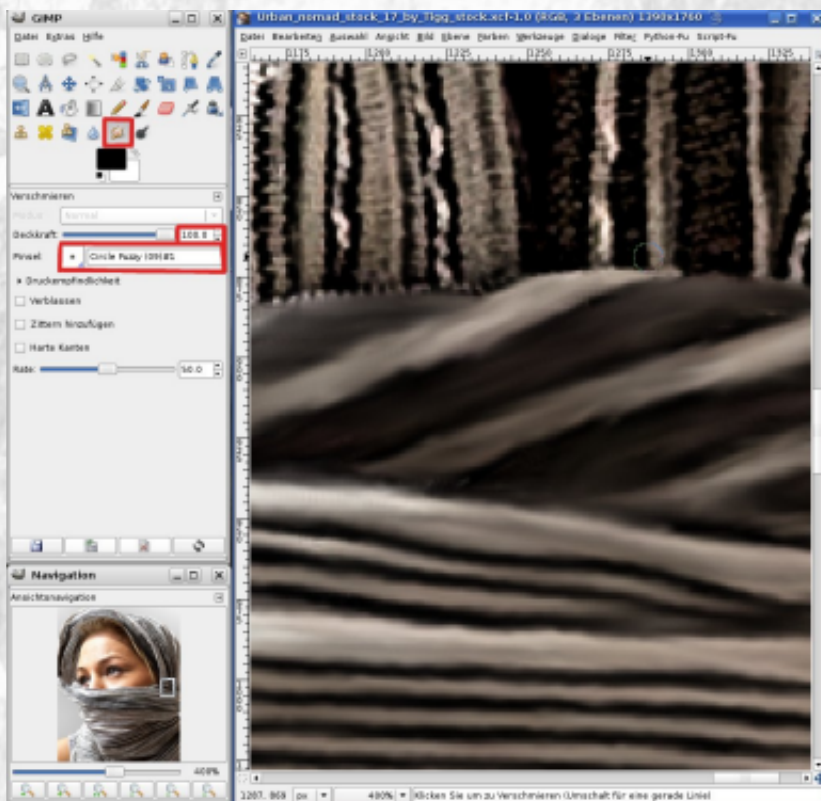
GIMP

Datei Extras Hilfe

Verschmieren

Modus: Normal

Deckkraft: 100.0

Pinsel: Circle Fuzzy (09) #1

Druckempfindlichkeit

Verblassen

Zittern hinzufügen

Harte Kanten

Rate: 50.0

Navigation

Ansichtsnavigation

400%

Urban_nomad_stock_17_by_Tigg_stock.xcf-1.0 (RGB, 3 Ebenen) 1390x1760

Datei Bearbeiten Auswahl Ansicht Bild Ebene Farben Werkzeuge Dialoge Filter Python-Fu Script-Fu

1175 1200 1225 1250 1275 1300 1325

1207, 969 px 400% Klicken Sie um zu Verschmieren (Umschalt für eine gerade Linie)